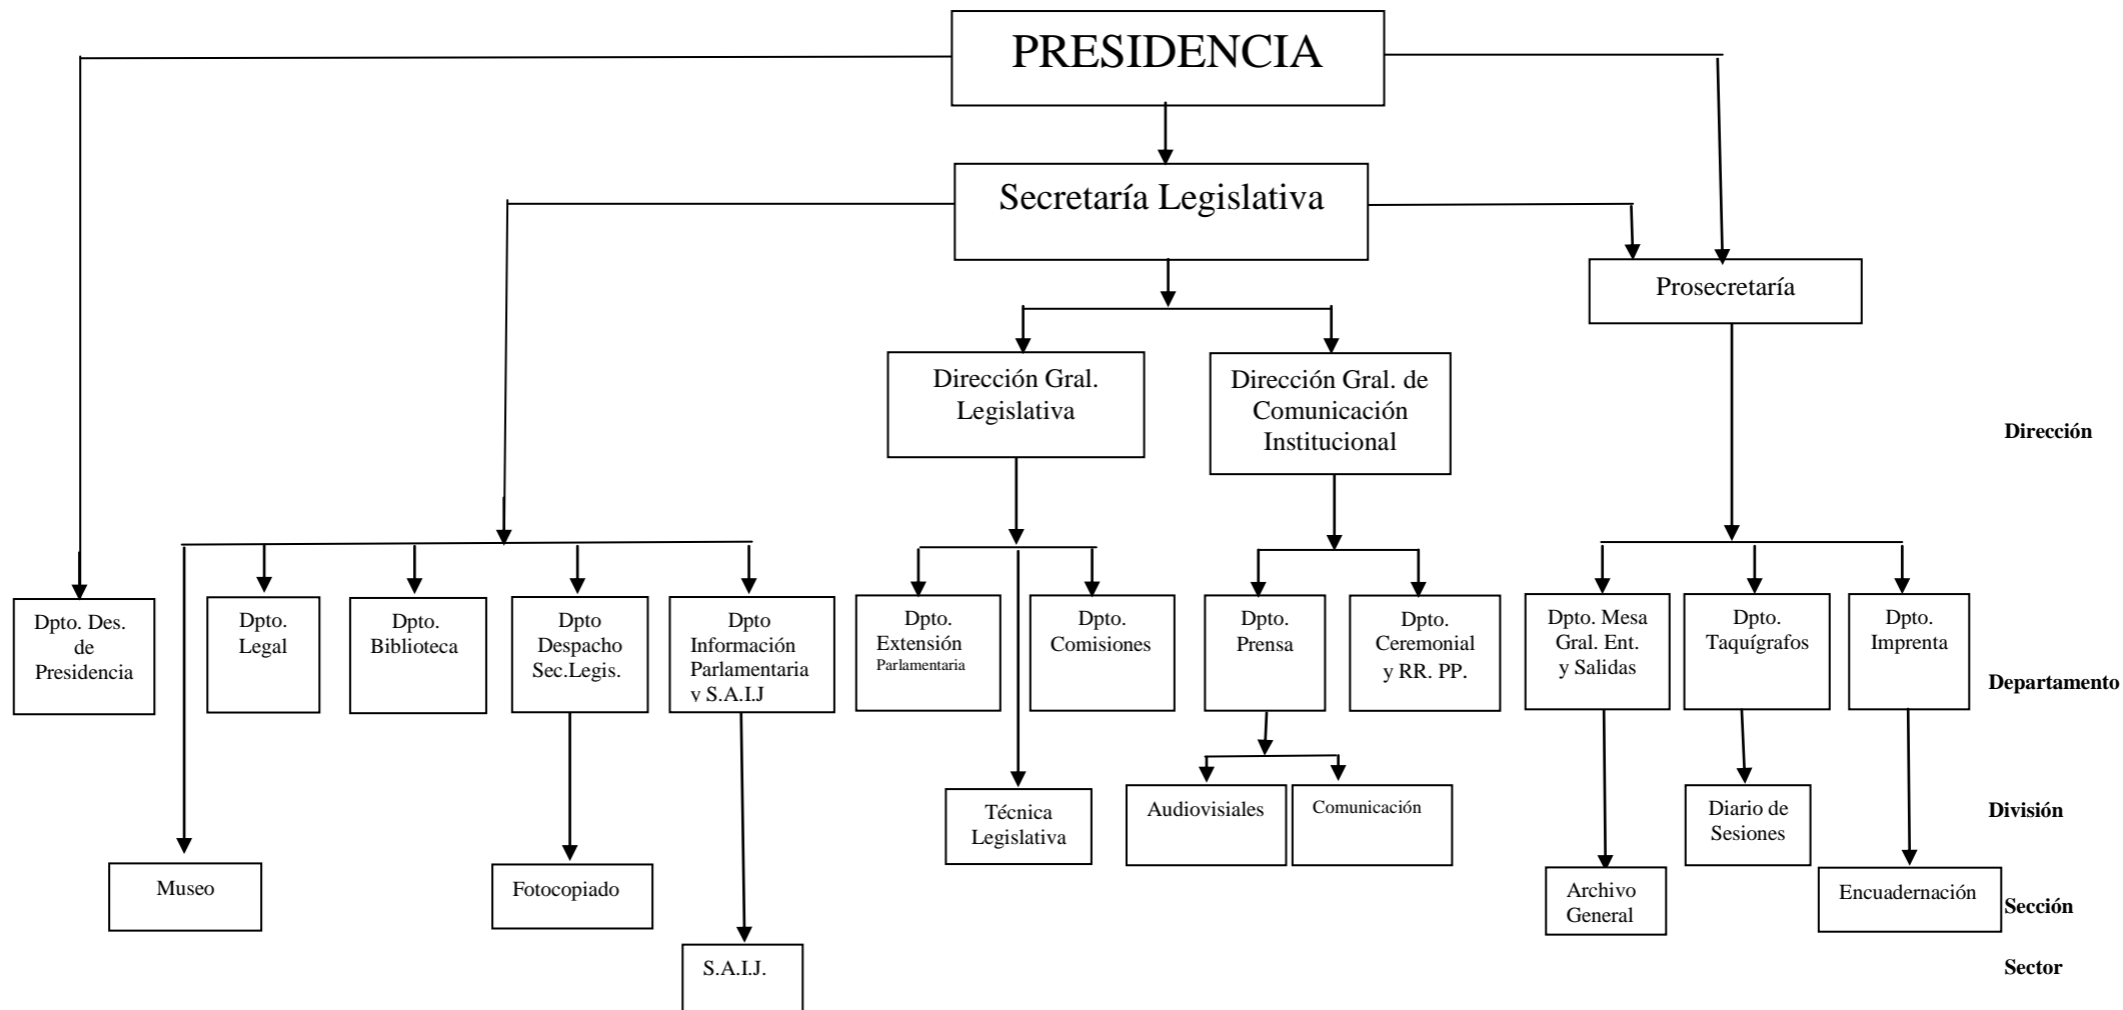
PRESIDENCIA

Secretaría Legislativa

Prosecretaría

Dirección Gral. Legislativa

Dirección Gral. de Comunicación Institucional

Dirección

Dpto. Des. de Presidencia

Dpto. Legal

Dpto. Biblioteca

Dpto Despacho Sec.Legis.

Dpto Información Parlamentaria y S.A.I.J

Dpto. Extensión Parlamentaria

Dpto. Comisiones

Dpto. Prensa

Dpto. Ceremonial y RR. PP.

Dpto. Mesa Gral. Ent. y Salidas

Dpto. Taquígrafos

Dpto. Imprenta

Departamento

Técnica Legislativa

Audiovisiales

Comunicación

Diario de Sesiones

División

Museo

Fotocopiado

Archivo General

Encuadernación

Sección

S.A.I.J.

Sector